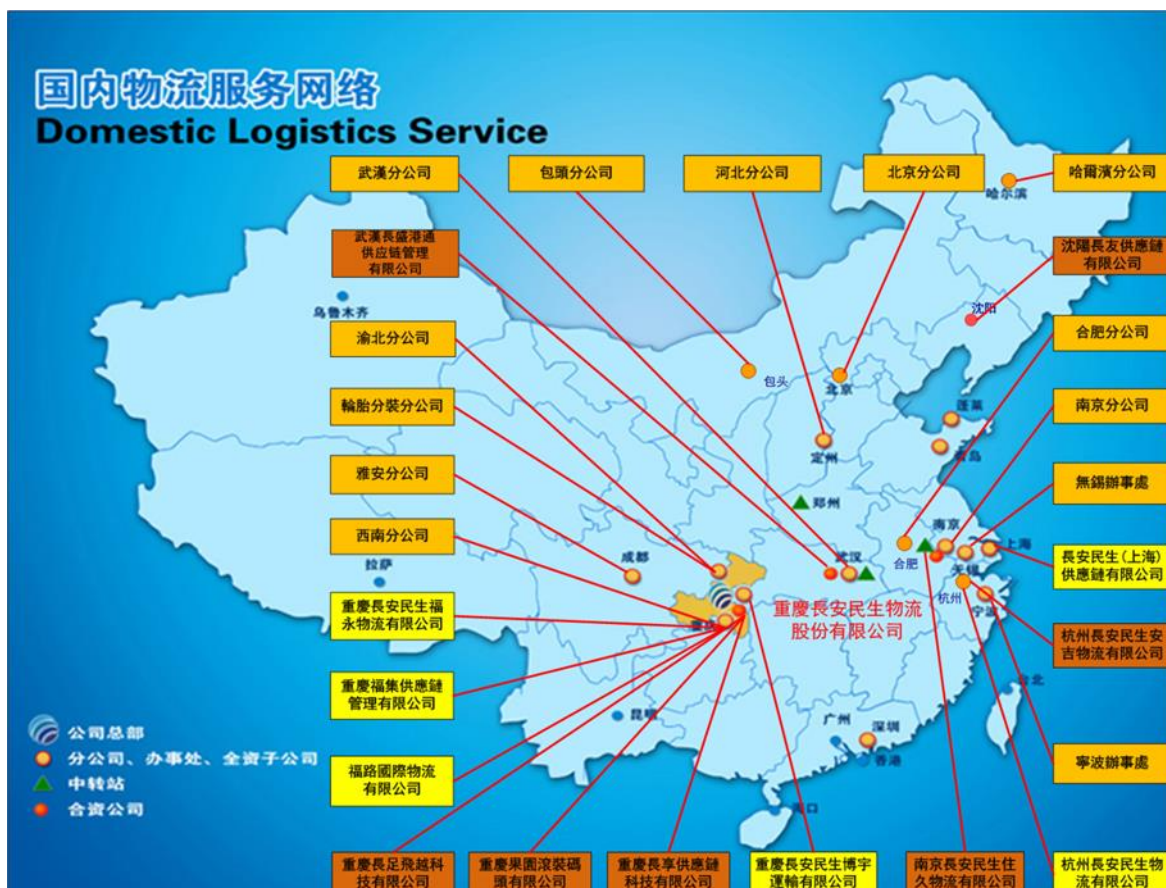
国内物流服务网络
Domestic Logistics Service

武漢分公司
包頭分公司
河北分公司
北京分公司
哈爾濱分公司

武漢長盛港通供应链管理有限公司
沈陽長友供應鏈有限公司

渝北分公司
合肥分公司
輪胎分裝分公司
南京分公司
雅安分公司
無錫辦事處
西南分公司
長安民生(上海)供應鏈有限公司
重慶長安民生福永物流有限公司
杭州長安民生安吉物流有限公司
重慶福集供應鏈管理有限公司
寧波辦事處
福路國際物流有限公司

重慶長足飛越科技有限公司
重慶果園滾裝碼頭有限公司
重慶長享供應鏈科技有限公司
重慶長安民生博宇運輸有限公司
南京長安民生住久物流有限公司
杭州長安民生物流有限公司

重慶長安民生物流股份有限公司

哈尔滨
沈阳
乌鲁木齐
包头
北京
蓬莱
定州
青岛
郑州
成都
拉萨
武汉
南京
合肥
上海
无锡
杭州
宁波
重庆
昆明
台北
广州
深圳
香港
海口

公司总部
分公司、办事处、全资子公司
中转站
合资公司